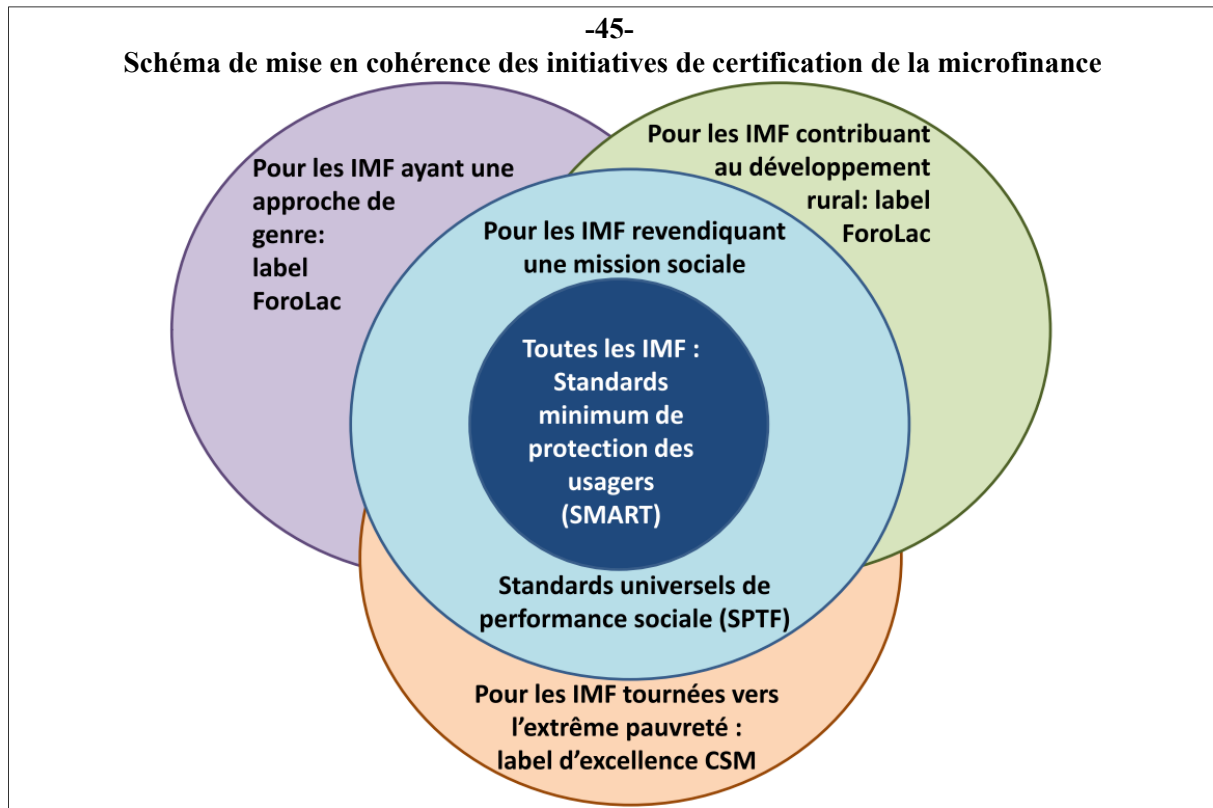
-45-

Schéma de mise en cohérence des initiatives de certification de la microfinance

Pour les IMF ayant une approche de genre: label ForoLac

Pour les IMF contribuant au développement rural: label ForoLac

Pour les IMF revendiquant une mission sociale

Toutes les IMF : Standards minimum de protection des usagers (SMART)

Standards universels de performance sociale (SPTF)

Pour les IMF tournées vers l'extrême pauvreté : label d'excellence CSM